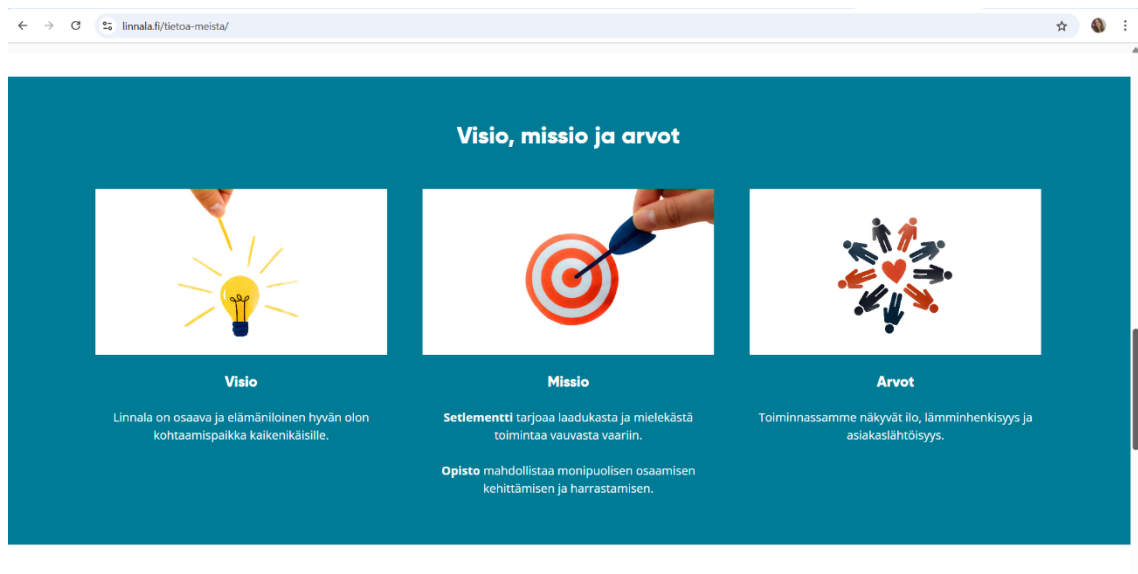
linnala.fi/tietoa-meista/

Visio, missio ja arvot

Visio

Linnala on osaava ja elämäniloinen hyvän olon kohtaamispaikka kaikenikäisille.

Missio

**Setlementti** tarjoaa laadukasta ja mielekästä toimintaa vauvasta vaariin.

**Opisto** mahdollistaa monipuolisen osaamisen kehittämisen ja harrastamisen.

Arvot

Toiminnassamme näkyvät ilo, lämminhenkisyys ja asiakaslähtöisyys.